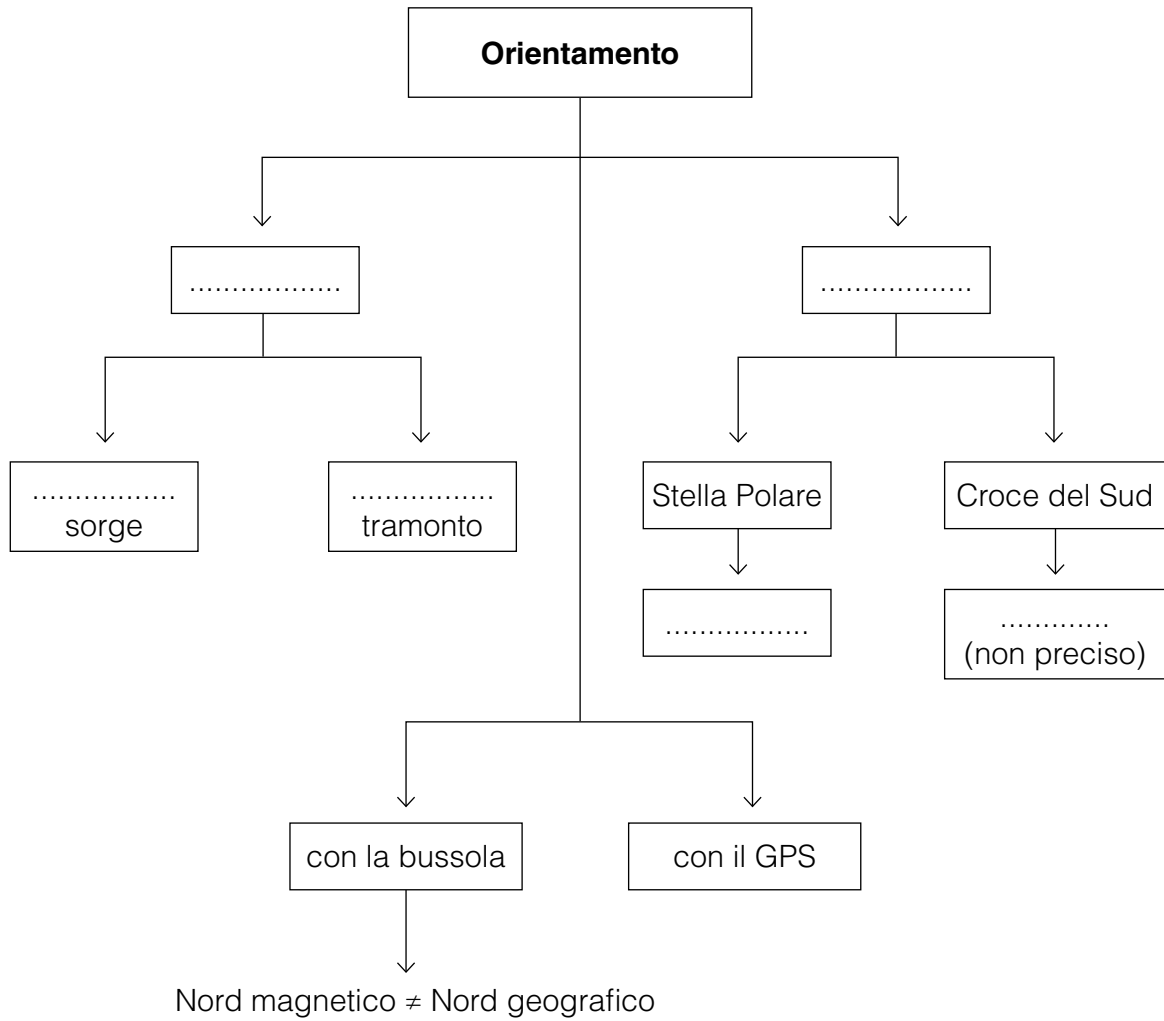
**Orientamento**

.................

.................

................ sorge

................ tramonto

Stella Polare

Croce del Sud

................

............ (non preciso)

con la bussola

con il GPS

Nord magnetico $\neq$ Nord geografico